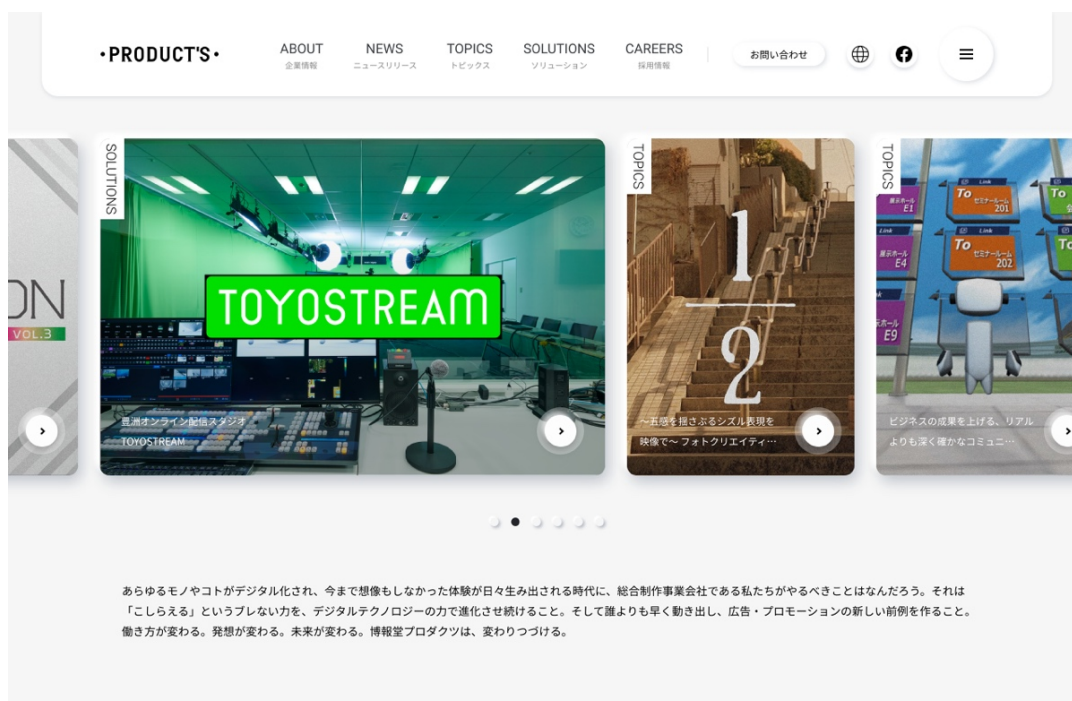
•PRODUCT'S•

ABOUT
企業情報

NEWS
ニュースリリース

TOPICS
トピックス

SOLUTIONS
ソリューション

CAREERS
採用情報

お問い合わせ

ON
VOL.3

SOLUTIONS

TOYOSTREAM

豊洲オンライン配信スタジオ
TOYOSTREAM

TOPICS

1
2

〜五感を揺さぶるシズル表現を
映像で〜 フォトクリエイティ…

TOPICS

展示ホール E1
To セミナールーム 201
展示ホール E4
To セミナールーム 202
展示ホール E9

ビジネスの成果を上げる、リアル
よりも深く確かなコミュニ…

あらゆるモノやコトがデジタル化され、今まで想像もしなかった体験が日々生み出される時代に、総合制作事業会社である私たちがやるべきことはなんだろう。それは「こしらえる」というブレない力を、デジタルテクノロジーの力で進化させ続けること。そして誰よりも早く動き出し、広告・プロモーションの新しい前例を作ること。働き方が変わる。発想が変わる。未来が変わる。博報堂プロダクツは、変わりつづける。